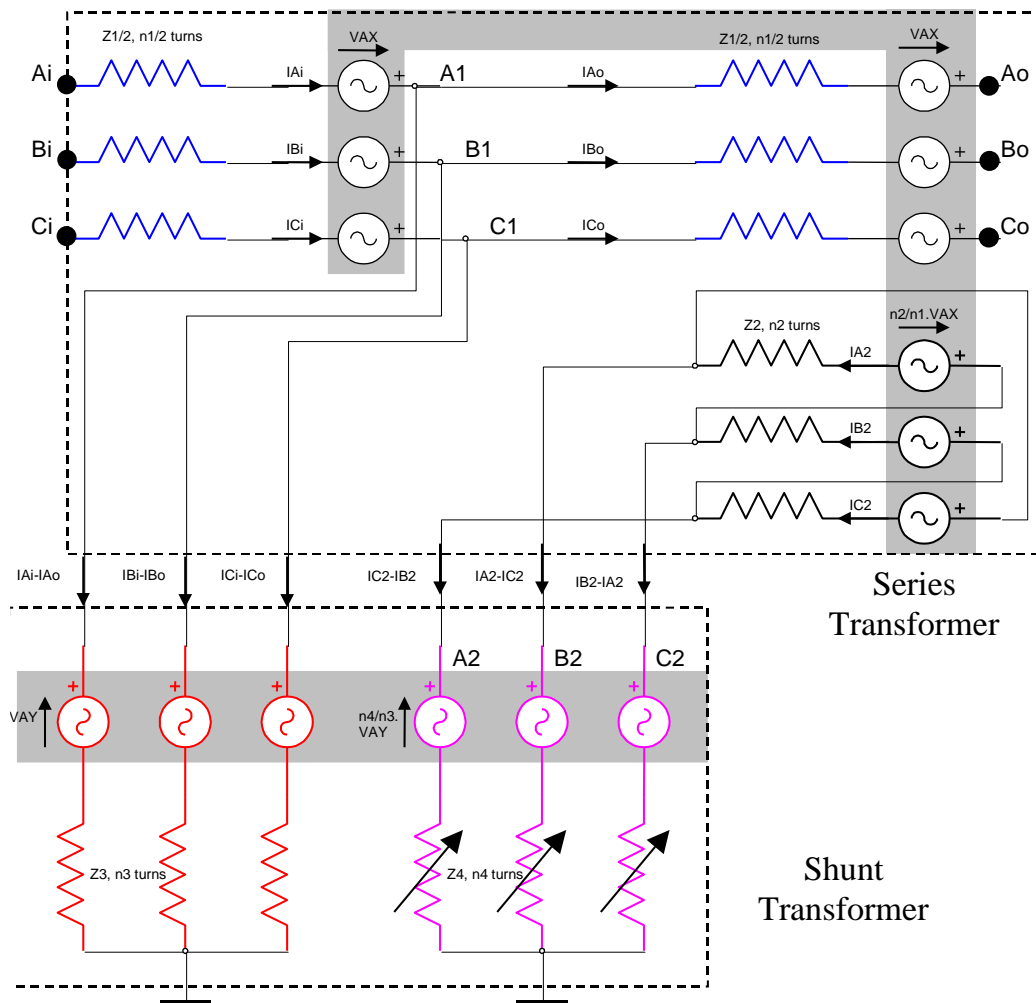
Z1/2, n1/2 turns

VAX

Z1/2, n1/2 turns

VAX

Ai

IAi

+

A1

IAo

+

Ao

Bi

IBi

+

B1

IBo

+

Bo

Ci

ICi

+

C1

ICo

+

Co

n2/n1.VAX

Z2, n2 turns

IA2

+

IB2

+

IC2

+

IAi-IAo

IBi-IBo

ICi-ICo

IC2-IB2

IA2-IC2

IB2-IA2

Series Transformer

A2

B2

C2

+

+

+

+

+

+

VAY

n4/n3. VAY

Z3, n3 turns

Z4, n4 turns

Shunt Transformer